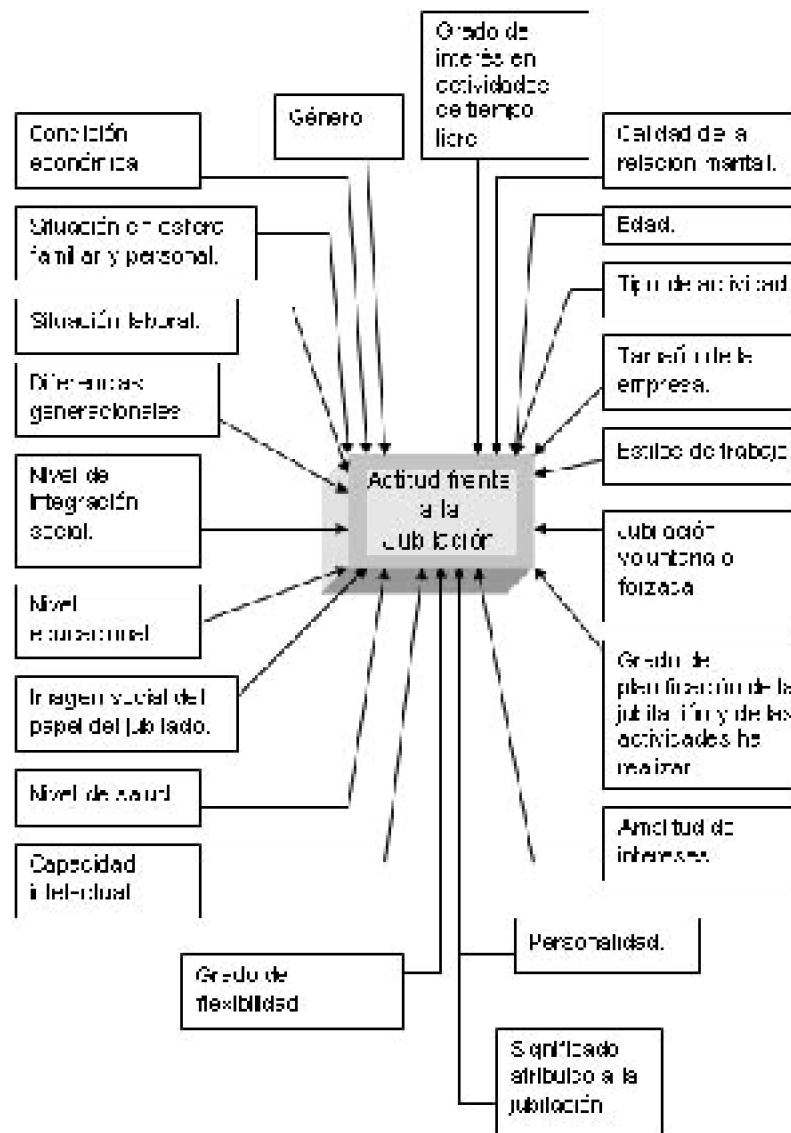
Grado de interés en actividades de tiempo libre

Género

Condición económica

Calidad de la relación marital.

Situación en entorno familiar y personal.

Edad.

Tipo de actividad

Situación laboral.

Tamaño de la empresa.

Diferencias generacionales

Estilo de trabajo

Nivel de integración social.

Actitud frente a la jubilación

Jubilación voluntaria o forzada

Nivel educacional

Grado de planificación de la jubilación y de las actividades he realizar.

Imagen social del papel del jubilado.

Nivel de salud

Amplitud de intereses.

Capacidad intelectual

Personalidad.

Grado de flexibilidad

Significado atribuido a la jubilación